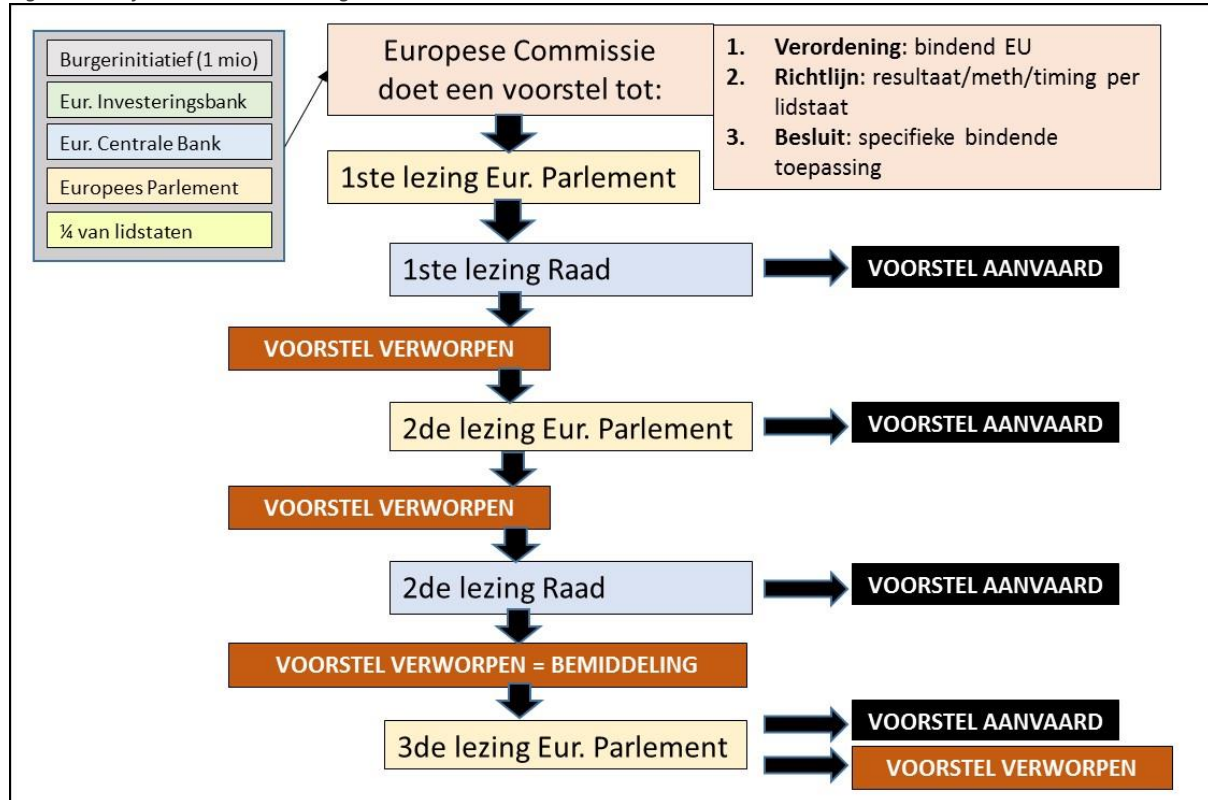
Burgerinitiatief (1 mio)

Eur. Investeringsbank

Eur. Centrale Bank

Europees Parlement

¼ van lidstaten

Europese Commissie doet een voorstel tot:

1. **Verordening**: bindend EU
2. **Richtlijn**: resultaat/meth/timing per lidstaat
3. **Besluit**: specifieke bindende toepassing

1ste lezing Eur. Parlement

1ste lezing Raad

VOORSTEL AANVAARD

VOORSTEL VERWORPEN

2de lezing Eur. Parlement

VOORSTEL AANVAARD

VOORSTEL VERWORPEN

2de lezing Raad

VOORSTEL AANVAARD

VOORSTEL VERWORPEN = BEMIDDELING

3de lezing Eur. Parlement

VOORSTEL AANVAARD

VOORSTEL VERWORPEN